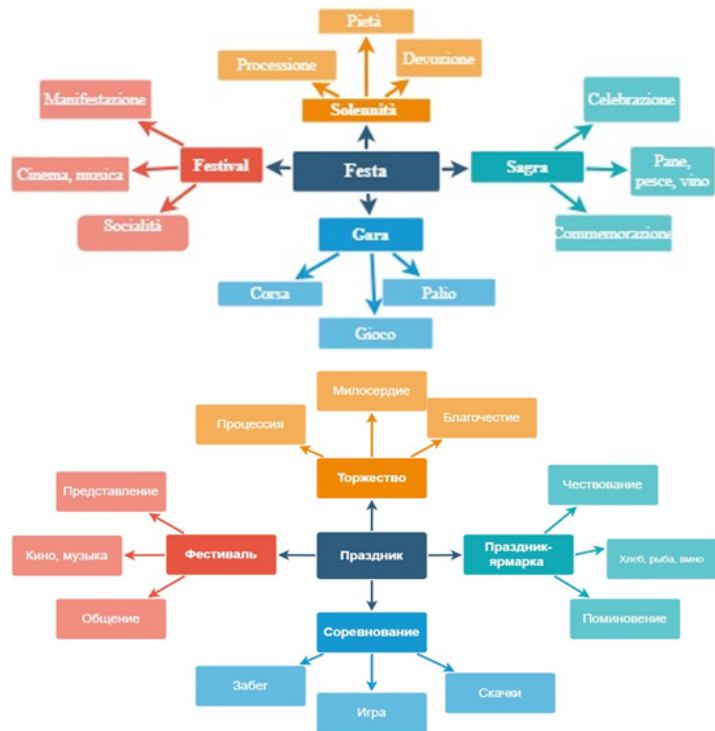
Pietà

Processione

Devozione

Solennità

Manifestazione

Festival

Festa

Sagra

Celebrazione

Cinema, musica

Pane, pesce, vino

Socialità

Commemorazione

Gara

Corsa

Palio

Gioco

Милосердие

Процессия

Благочестие

Торжество

Представление

Чествование

Фестиваль

Праздник

Праздник-ярмарка

Кино, музыка

Хлеб, рыба, вино

Общение

Поминовение

Соревнование

Забег

Скачки

Игра